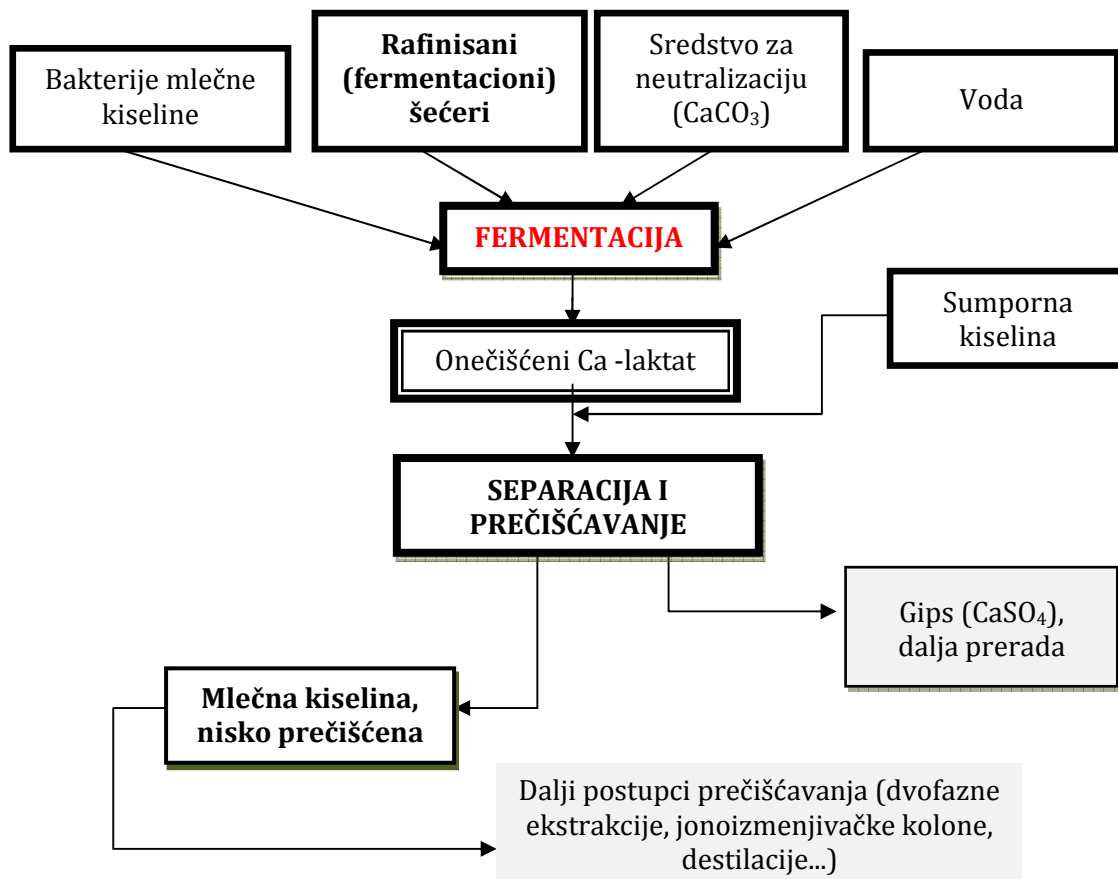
Bakterije mlečne kiseline

Rafinisani (fermentacioni) šećeri

Sredstvo za neutralizaciju ($CaCO_3$)

Voda

FERMENTACIJA

Sumporna kiselina

Onečišćeni Ca -laktat

SEPARACIJA I PREČIŠĆAVANJE

Gips ($CaSO_4$), dalja prerada

Mlečna kiselina, nisko prečišćena

Dalji postupci prečišćavanja (dvofazne ekstrakcije, jonoizmenjivačke kolone, destilacije...)